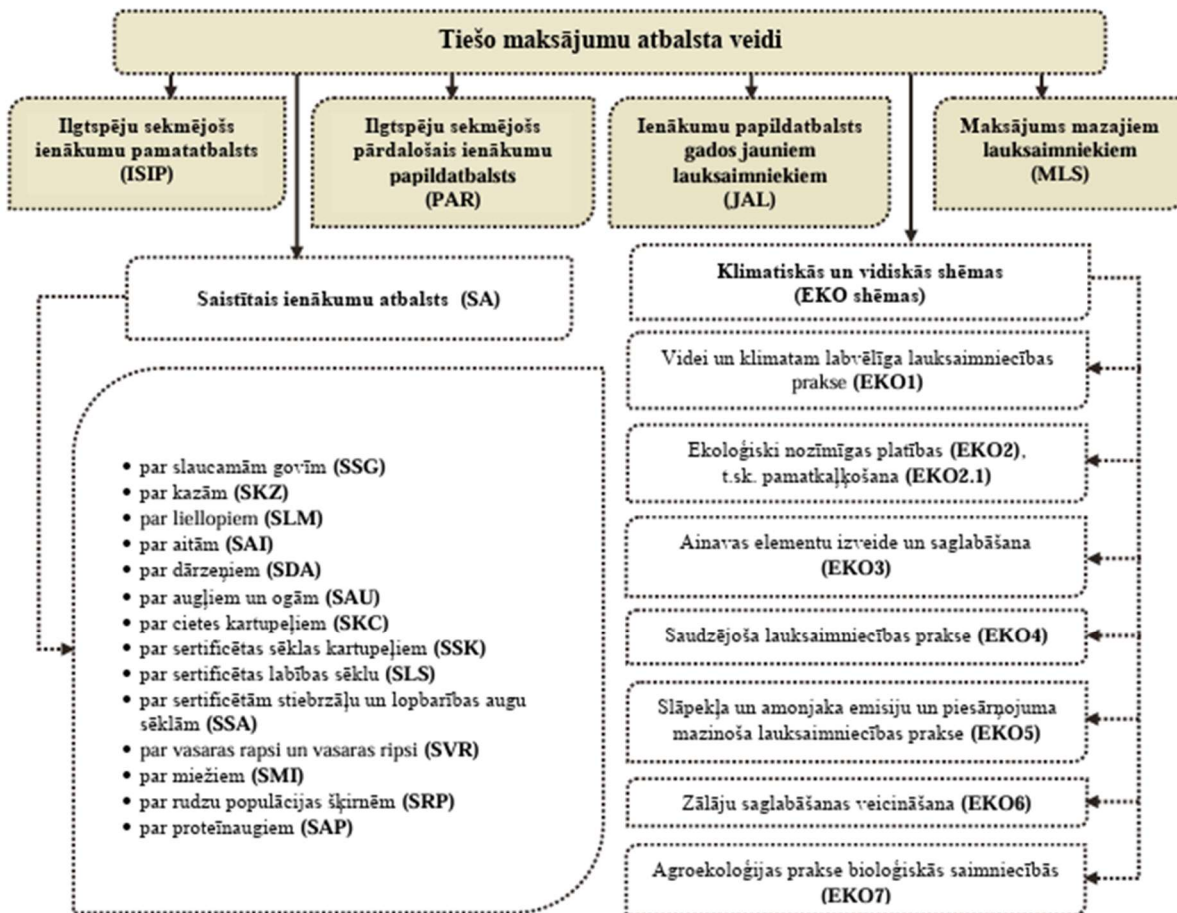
Tiešo maksājumu atbalsta veidi

Ilgtspēju sekmējošs ienākumu pamatatbalsts (ISIP)

Ilgtspēju sekmējošs pārdalošais ienākumu papildatbalsts (PAR)

Ienākumu papildatbalsts gados jauniem lauksaimniekiem (JAL)

Maksājums mazajiem lauksaimniekiem (MLS)

Saistītais ienākumu atbalsts (SA)

- par slaucamām govīm (SSG)
- par kazām (SKZ)
- par liellopiem (SLM)
- par aitām (SAI)
- par dārzeņiem (SDA)
- par augļiem un ogām (SAU)
- par cietes kartupeļiem (SKC)
- par sertificētas sēklas kartupeļiem (SSK)
- par sertificētas labības sēklu (SLS)
- par sertificētām stiebrzāļu un lopbarības augu sēklām (SSA)
- par vasaras rapsi un vasaras ripsi (SVR)
- par miežiem (SMI)
- par rudzu populācijas šķirnēm (SRP)
- par proteīnaugiem (SAP)

Klimatiskās un vidiskās shēmas (EKO shēmas)

Videi un klimatam labvēlīga lauksaimniecības prakse (EKO1)

Ekoloģiski nozīmīgas platības (EKO2), t.sk. pamatkaļķošana (EKO2.1)

Ainavas elementu izveide un saglabāšana (EKO3)

Saudzējoša lauksaimniecības prakse (EKO4)

Slāpekļa un amonjaka emisiju un piesārņojuma mazinoša lauksaimniecības prakse (EKO5)

Zālāju saglabāšanas veicināšana (EKO6)

Agroekoloģijas prakse bioloģiskās saimniecībās (EKO7)